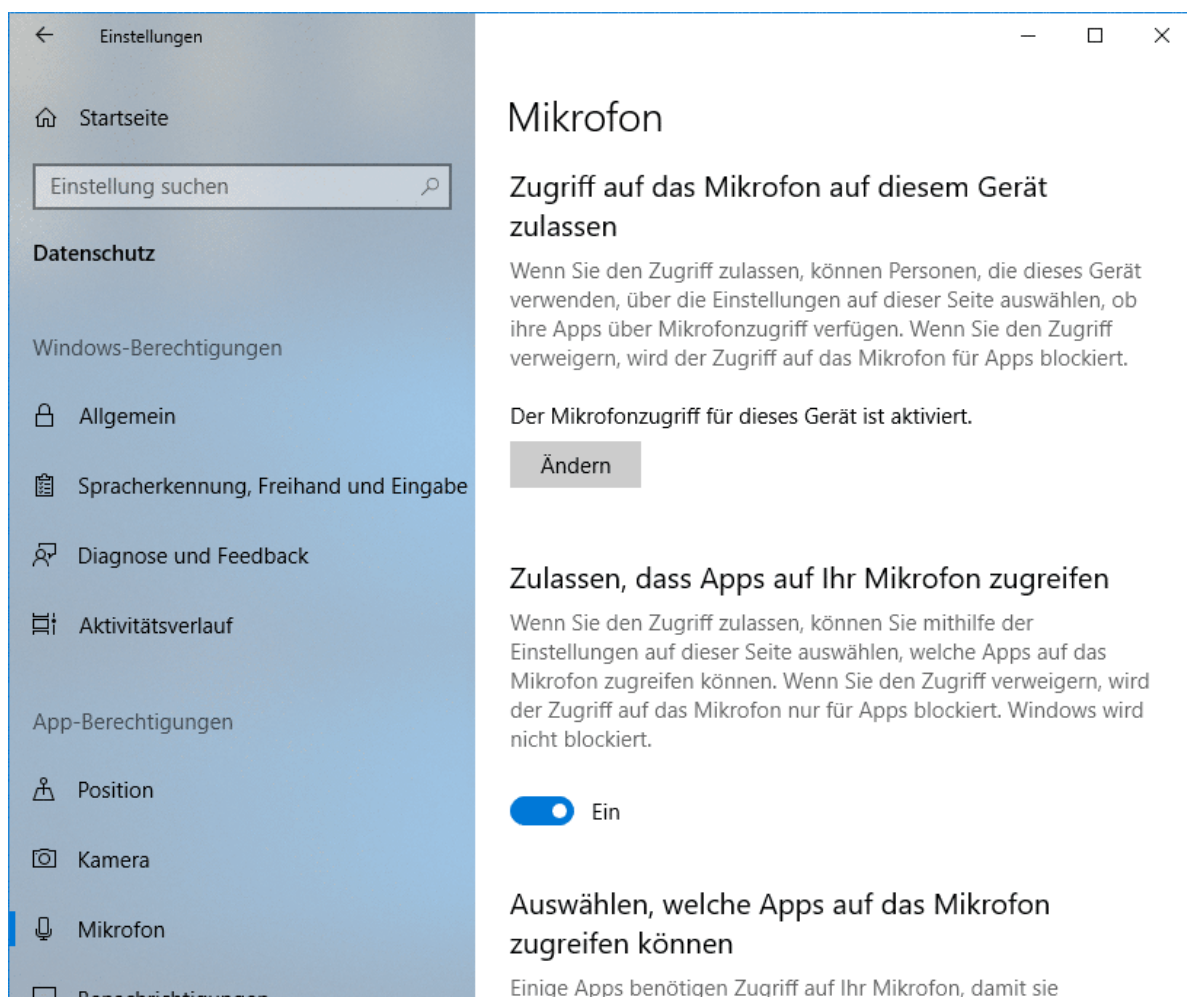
Einstellungen

Startseite

Einstellung suchen

Datenschutz

Windows-Berechtigungen

Allgemein

Spracherkennung, Freihand und Eingabe

Diagnose und Feedback

Aktivitätsverlauf

App-Berechtigungen

Position

Kamera

Mikrofon

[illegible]

Mikrofon

Zugriff auf das Mikrofon auf diesem Gerät zulassen

Wenn Sie den Zugriff zulassen, können Personen, die dieses Gerät verwenden, über die Einstellungen auf dieser Seite auswählen, ob ihre Apps über Mikrofonzugriff verfügen. Wenn Sie den Zugriff verweigern, wird der Zugriff auf das Mikrofon für Apps blockiert.

Der Mikrofonzugriff für dieses Gerät ist aktiviert.

Ändern

Zulassen, dass Apps auf Ihr Mikrofon zugreifen

Wenn Sie den Zugriff zulassen, können Sie mithilfe der Einstellungen auf dieser Seite auswählen, welche Apps auf das Mikrofon zugreifen können. Wenn Sie den Zugriff verweigern, wird der Zugriff auf das Mikrofon nur für Apps blockiert. Windows wird nicht blockiert.

Ein

Auswählen, welche Apps auf das Mikrofon zugreifen können

Einige Apps benötigen Zugriff auf Ihr Mikrofon, damit sie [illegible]